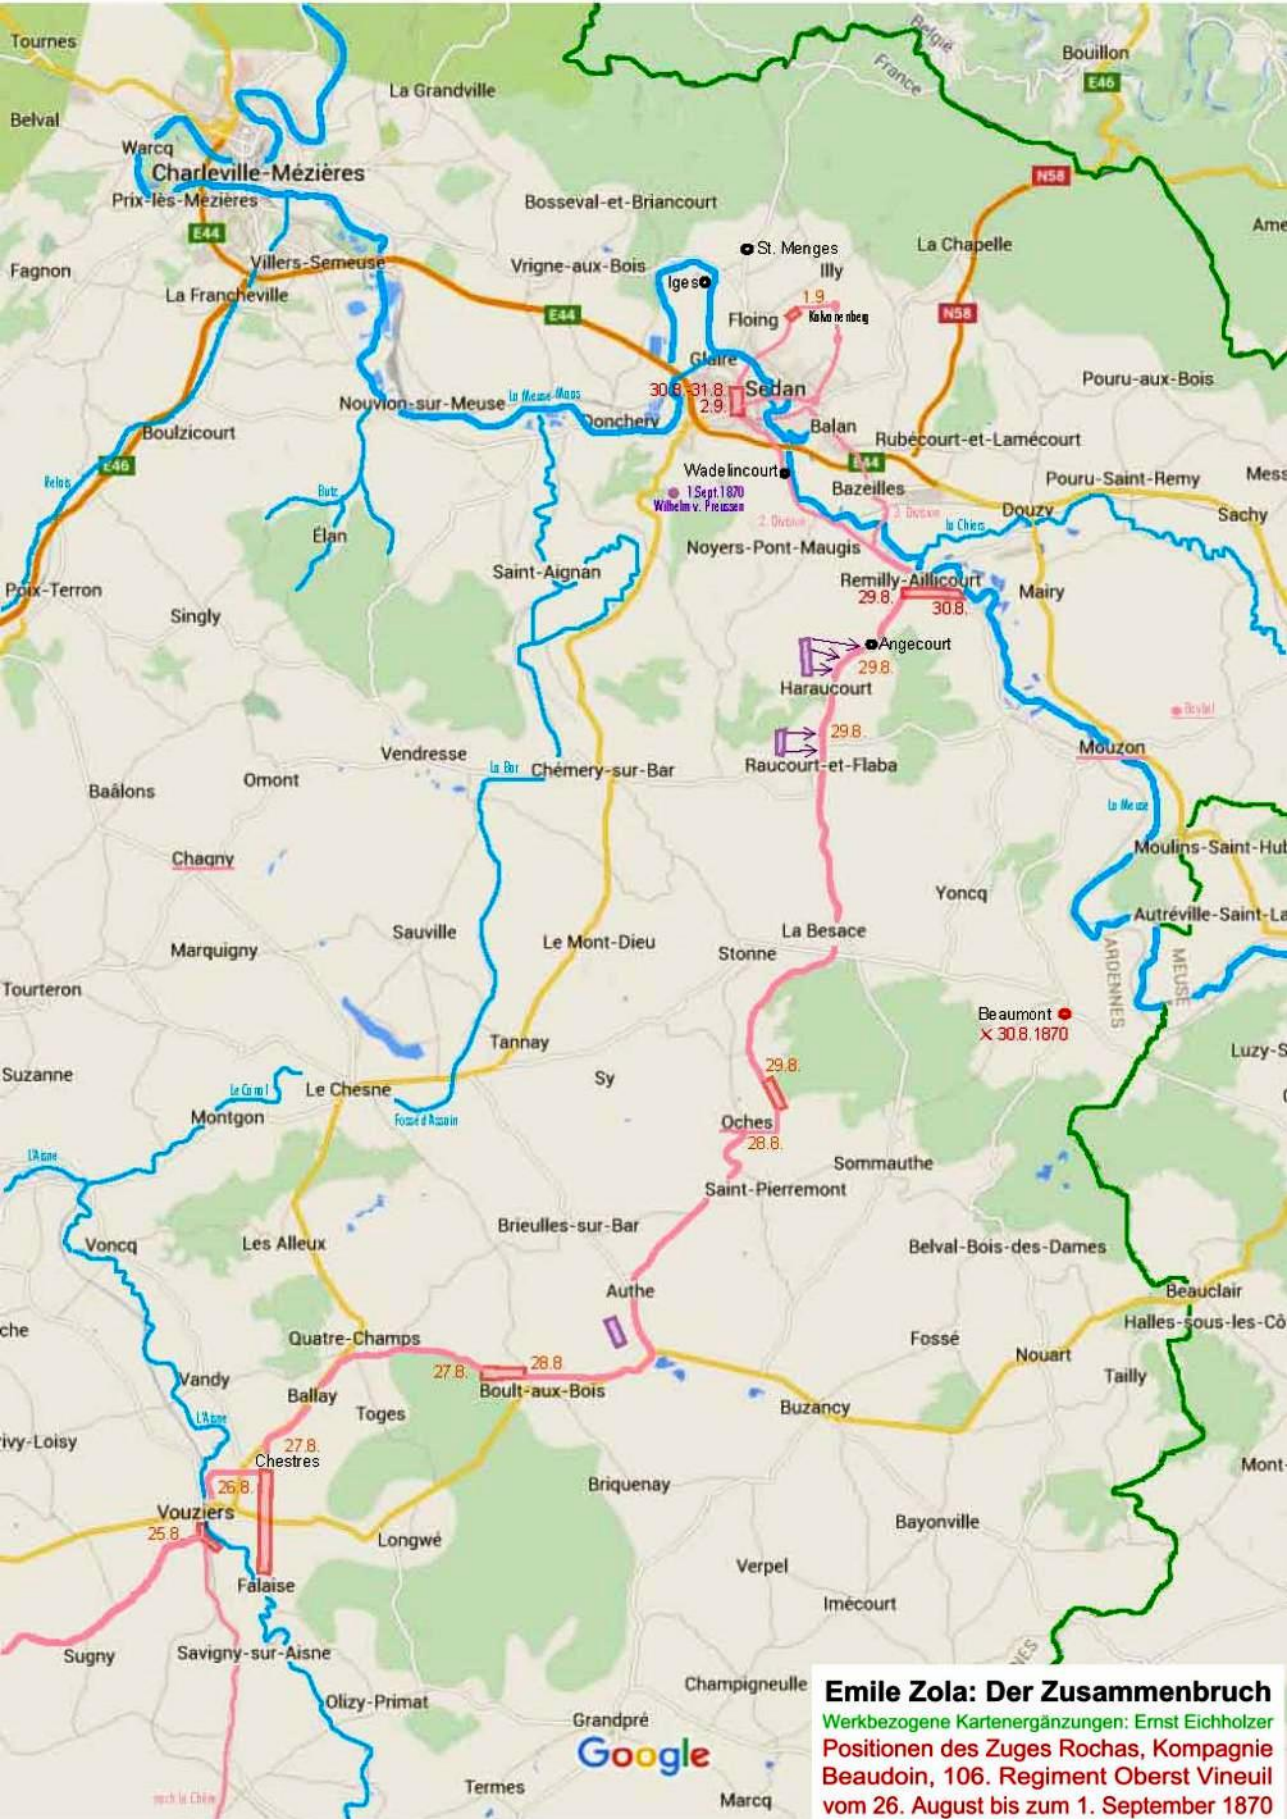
Tournes
Belval
La Grandville
Bouillon
E46
Warcq
Charleville-Mézières
Prix-lès-Mézières
Bosseval-et-Briancourt
N58
E44
St. Menges
La Chapelle
Ame
Fagnon
Villers-Semeuse
Vrigne-aux-Bois
Illy
Iges
La Francheville
1.9
E44
Floing
Kalvarienberg
N58
Glaire
Pouru-aux-Bois
30.8.-31.8.
Sedan
Nouvion-sur-Meuse
La Meuse-Maas
2.9.
Donchery
Balan
Boulzicourt
Rubécourt-et-Lamécourt
E46
Relais
Wadelincourt
Pouru-Saint-Remy
Mess
Bazeilles
Bar
1.Sept.1870
Wilhelm v. Preussen
Douzy
Sachy
2. Division
1. Division
la Chiers
Élan
Noyers-Pont-Maugis
Saint-Aignan
Remilly-Aillicourt
Poix-Terron
29.8.
30.8.
Mairy
Singly
Angecourt
29.8.
Haraucourt
29.8.
Vendresse
la Bar
Chémery-sur-Bar
Raucourt-et-Flaba
Mouzon
Omont
Baâlons
la Meuse
Moulins-Saint-Hub
Chagny
Yoncq
Autréville-Saint-La
Sauville
La Besace
Marquigny
Le Mont-Dieu
Stonne
ARDENNES
MEUSE
Tourteron
Beaumont
× 30.8.1870
Tannay
Luzy-S
Suzanne
Le Canal
Le Chesne
Sy
29.8.
Montgon
Fossé d'Assain
Oches
28.8.
L'Aisne
Sommauthe
Saint-Pierremont
Brieulles-sur-Bar
Voncq
Les Alleux
Belval-Bois-des-Dames
Authe
Beauclair
che
Quatre-Champs
Halles-sous-les-Cô
Fossé
Nouart
27.8.
28.8.
Vandy
Ballay
Tailly
Boult-aux-Bois
Toges
L'Aisne
Buzancy
rivy-Loisy
27.8.
Chestres
Mont-
26.8.
Briquenay
Vouziers
25.8.
Bayonville
Longwé
Falaise
Verpel
Imécourt
Sugny
Savigny-sur-Aisne
Champigneulle
Olizy-Primat
Grandpré
Google
nach le Chêne
Termes
Marcq

Emile Zola: Der Zusammenbruch
Werkbezogene Kartenergänzungen: Ernst Eichholzer
Positionen des Zuges Rochas, Kompagnie Beaudoin, 106. Regiment Oberst Vineuil vom 26. August bis zum 1. September 1870